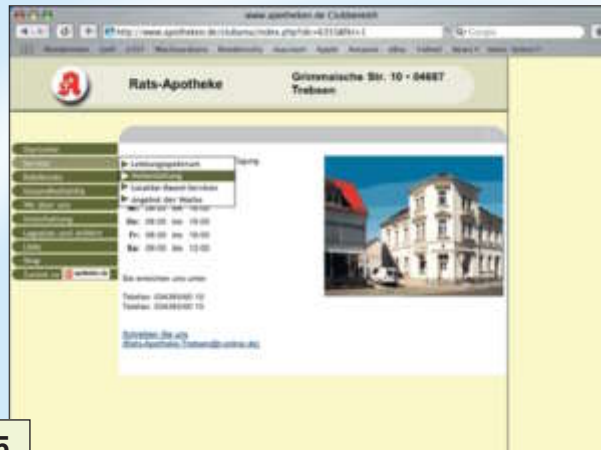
www.apotheken.de Clubbereich

Rats-Apotheke

Grimmaische Str. 10 · 04687 Trebsen

Leistungsspektrum
Notdienst
Lokaler Bestell-Service
Angebot der Woche

Mi: 08:00 bis 18:00
Do: 08:00 bis 18:00
Fr: 08:00 bis 18:00
Sa: 08:00 bis 12:00

So erreichen Sie uns:

Telefon: 034383/40 10
Telefax: 034383/40 15

Schreiben Sie uns
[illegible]

5